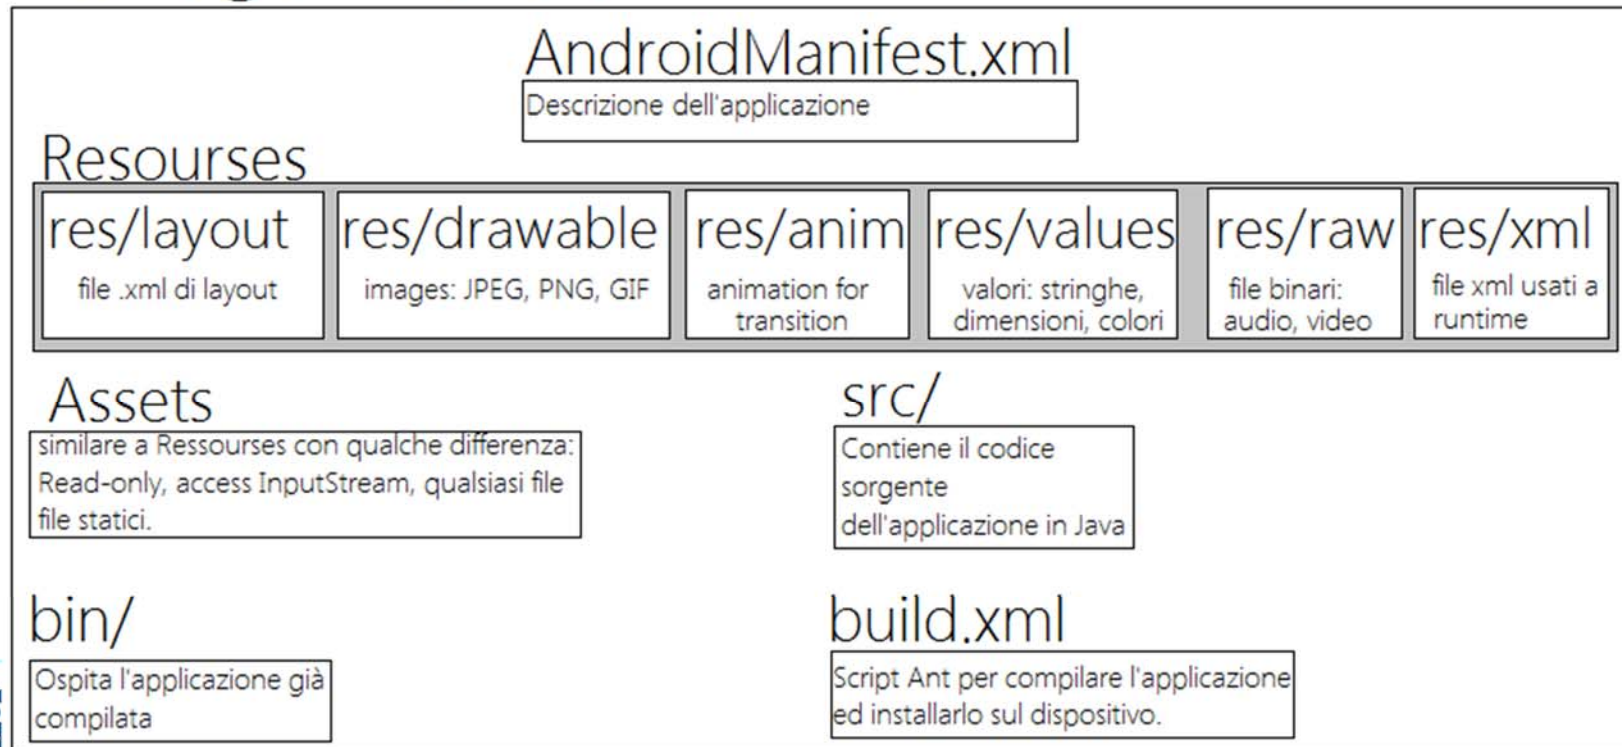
AndroidManifest.xml

Descrizione dell'applicazione

Resourses

| res/layout | res/drawable | res/anim | res/values | res/raw | res/xml |
|---|---|---|---|---|---|
| file .xml di layout | images: JPEG, PNG, GIF | animation for transition | valori: stringhe, dimensioni, colori | file binari: audio, video | file xml usati a runtime |

Assets

similare a Ressourses con qualche differenza: Read-only, access InputStream, qualsiasi file file statici.

src/

Contiene il codice sorgente dell'applicazione in Java

bin/

Ospita l'applicazione già compilata

build.xml

Script Ant per compilare l'applicazione ed installarlo sul dispositivo.